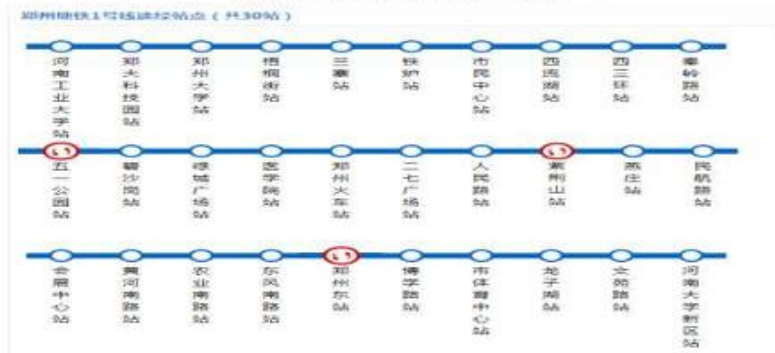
郑州地铁1号线途经站点（共30站）

河南工业大学站
郑大科技园站
郑州大学站
梧桐街站
兰寨站
铁炉站
市民中心站
西流湖站
西三环站
秦岭路站

五一公园站
碧沙岗站
绿城广场站
医学院站
郑州火车站
二七广场站
人民路站
紫荆山站
燕庄站
民航路站

会展中心站
黄河南路站
农业南路站
东风南路站
郑州东站
博学路站
市体育中心站
龙子湖站
文苑路站
河南大学新区站